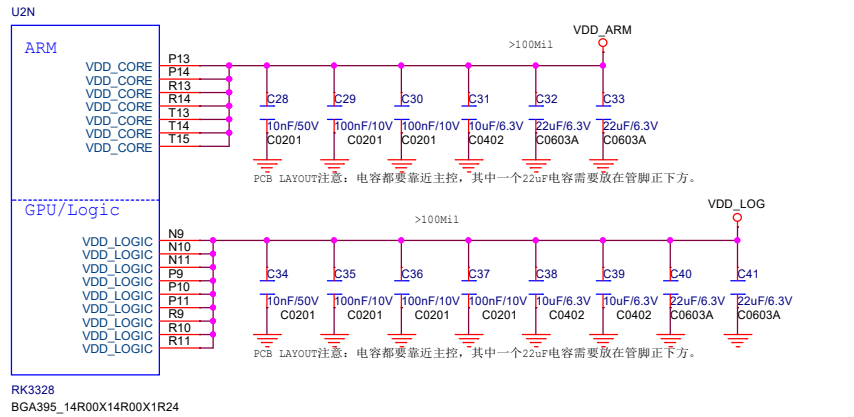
U2N

ARM

| VDD_CORE | P13 |
|---|---|
| VDD_CORE | P14 |
| VDD_CORE | R13 |
| VDD_CORE | R14 |
| VDD_CORE | T13 |
| VDD_CORE | T14 |
| VDD_CORE | T15 |

>100Mil

VDD_ARM

| C28 | C29 | C30 | C31 | C32 | C33 |
|---|---|---|---|---|---|
| 10nF/50V | 100nF/10V | 100nF/10V | 10uF/6.3V | 22uF/6.3V | 22uF/6.3V |
| C0201 | C0201 | C0201 | C0402 | C0603A | C0603A |

PCB LAYOUT注意：电容都要靠近主控，其中一个22uF电容需要放在管脚正下方。

GPU/Logic

| VDD_LOGIC | N9 |
|---|---|
| VDD_LOGIC | N10 |
| VDD_LOGIC | N11 |
| VDD_LOGIC | P9 |
| VDD_LOGIC | P10 |
| VDD_LOGIC | P11 |
| VDD_LOGIC | R9 |
| VDD_LOGIC | R10 |
| VDD_LOGIC | R11 |

>100Mil

VDD_LOG

| C34 | C35 | C36 | C37 | C38 | C39 | C40 | C41 |
|---|---|---|---|---|---|---|---|
| 10nF/50V | 100nF/10V | 100nF/10V | 100nF/10V | 10uF/6.3V | 10uF/6.3V | 22uF/6.3V | 22uF/6.3V |
| C0201 | C0201 | C0201 | C0201 | C0402 | C0402 | C0603A | C0603A |

PCB LAYOUT注意：电容都要靠近主控，其中一个22uF电容需要放在管脚正下方。

RK3328
BGA395_14R00X14R00X1R24